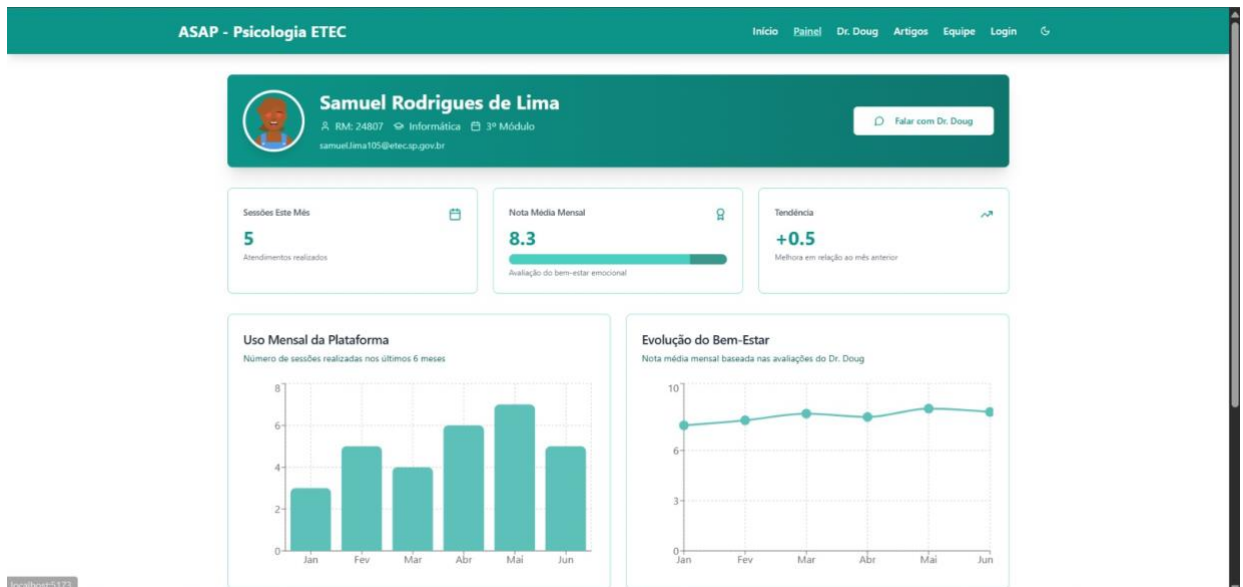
ASAP - Psicologia ETEC

Início Painel Dr. Doug Artigos Equipe Login

Samuel Rodrigues de Lima
RM: 24807 Informática 3º Módulo
samuel.lima105@etec.sp.gov.br

Falar com Dr. Doug

Sessões Este Mês
5
Atendimentos realizados

Nota Média Mensal
8.3
Avaliação do bem-estar emocional

Tendência
+0.5
Melhora em relação ao mês anterior

Uso Mensal da Plataforma
Número de sessões realizadas nos últimos 6 meses

8
6
4
2
0
Jan Fev Mar Abr Mai Jun

Evolução do Bem-Estar
Nota média mensal baseada nas avaliações do Dr. Doug

10
6
3
0
Jan Fev Mar Abr Mai Jun

localhost:5173